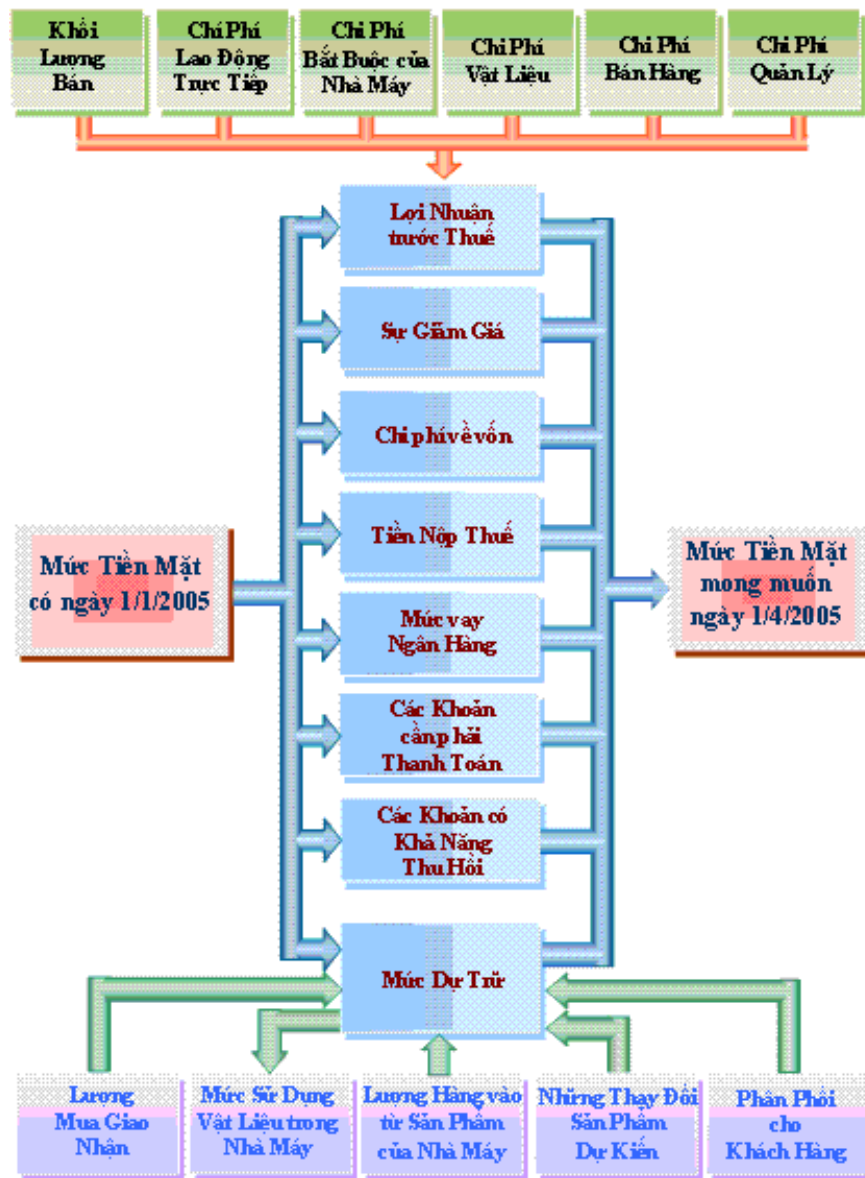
Khối Lượng Bán

Chi Phí Lao Động Trực Tiếp

Chi Phí Bắt Buộc của Nhà Máy

Chi Phí Vật Liệu

Chi Phí Bán Hàng

Chi Phí Quản Lý

Lợi Nhuận trước Thuế

Sự Giảm Giá

Chi phí về vốn

Tiền Nộp Thuế

Mức vay Ngân Hàng

Các Khoản cần phải Thanh Toán

Các Khoản có Khả Năng Thu Hồi

Mức Dự Trữ

Mức Tiền Mặt có ngày 1/1/2005

Mức Tiền Mặt mong muốn ngày 1/4/2005

Lượng Mua Giao Nhận

Mức Sử Dụng Vật Liệu trong Nhà Máy

Lượng Hàng vào từ Sản Phẩm của Nhà Máy

Những Thay Đổi Sản Phẩm Dự Kiến

Phân Phối cho Khách Hàng